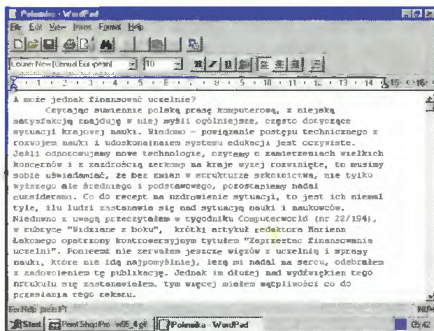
Polemika - WordPad
File Edit View Insert Format Help
Courier New (Central European) 10

A może jednak finansować uczelnie?

Czytając summiennie polską prasę komputerową, z niejaką satysfakcją znajduję w niej myśli ogólniejsze, często dotyczące sytuacji krajowej nauki. Wiadomo - powiązanie postępu technicznego z rozwojem nauki i udoskonalaniem systemu edukacji jest oczywiste. Jeśli odnotowujemy nowe technologie, czytamy o zamierzeniach wielkich koncernów i z zazdrością zerkamy na kraje wyżej rozwinięte, to musimy sobie uświadamiać, że bez zmian w strukturze szkolnictwa, nie tylko wyższego ale średniego i podstawowego, pozostaniemy nadal outsiderami. Co do recept na uzdrowienie sytuacji, to jest ich niemal tyle, ilu ludzi zastanawia się nad sytuacją nauki i naukowców. Niedawno z uwagą przeczytałem w tygodniku Computerworld (nr 22/154), w rubryce "Widziane z boku", krótki artykuł redaktora Mariana Łakomego opatrzony kontrowersyjnym tytułem "Zaprzestać finansowania uczelni". Ponieważ nie zerwałem jeszcze więzów z uczelnią i sprawy nauki, które nie idą najpomyślniej, leżą mi nadal na sercu, odebrałem z zadowoleniem tę publikację. Jednak im dłużej nad wydźwiękiem tego artykułu się zastanawiałem, tym więcej miałem wątpliwości co do przesłania tego tekstu.

For Help, press F1
Start Paint Shop Pro - w06_4.gif Polemika - WordPad 05:42